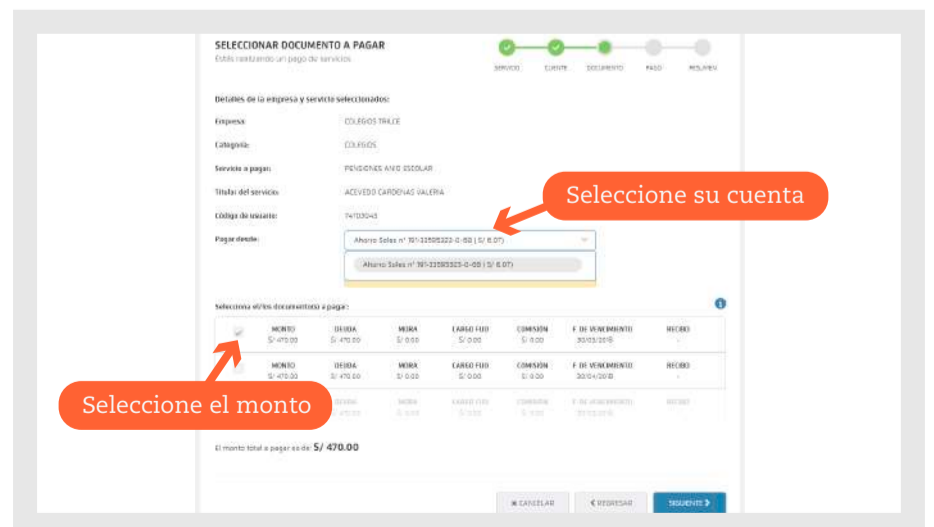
SELECCIONAR DOCUMENTO A PAGAR
Estás realizando un pago de servicios

SERVICIO CLIENTE DOCUMENTO PAGO RESUMEN

Detalles de la empresa y servicio seleccionados:

Empresa: COLEGIOS TRILCE
Categoría: COLEGIOS
Servicio a pagar: PENSIONES AÑO ESCOLAR
Titular del servicio: ACEVEDO CARDENAS VALERIA
Código de usuario: 74703045
Pagar desde: Ahorro Soles n° 191-33585323-0-68 ( S/ 6.07)

Ahorro Soles n° 191-33585323-0-68 ( S/ 6.07)

Seleccione su cuenta

Selecciona el/los documento(s) a pagar:

| | MONTO | DEUDA | MORA | CARGO FIJO | COMISIÓN | F. DE VENCIMIENTO | RECIBO |
|---|---|---|---|---|---|---|---|
| | S/ 470.00 | S/ 470.00 | S/ 0.00 | S/ 0.00 | S/ 0.00 | 30/03/2018 | - |
| | MONTO S/ 470.00 | DEUDA S/ 470.00 | MORA S/ 0.00 | CARGO FIJO S/ 0.00 | COMISIÓN S/ 0.00 | F. DE VENCIMIENTO 30/04/2018 | RECIBO - |
| | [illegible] | DEUDA | MORA | CARGO FIJO | COMISIÓN | F. DE VENCIMIENTO | RECIBO |

Seleccione el monto

El monto total a pagar es de: S/ 470.00

CANCELAR REGRESAR SIGUIENTE